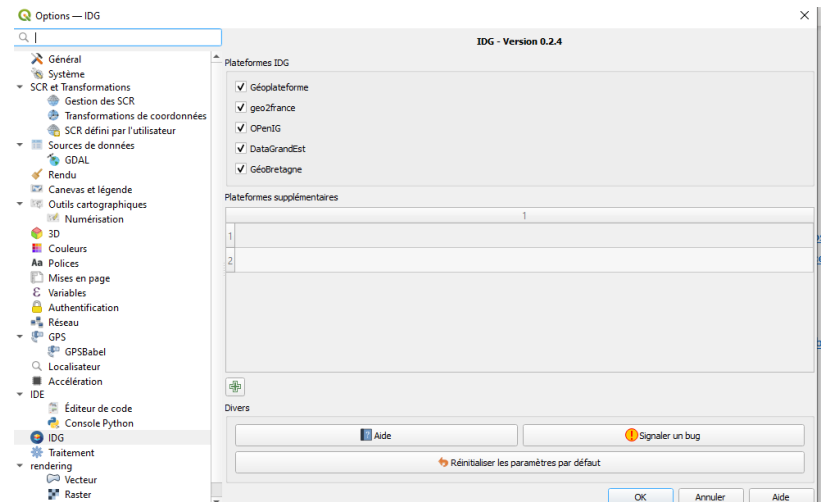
Options — IDG

Général
Système
SCR et Transformations
Gestion des SCR
Transformations de coordonnées
SCR défini par l'utilisateur
Sources de données
GDAL
Rendu
Canevas et légende
Outils cartographiques
Numérisation
3D
Couleurs
Polices
Mises en page
Variables
Authentification
Réseau
GPS
GPSBabel
Localisateur
Accélération
IDE
Éditeur de code
Console Python
IDG
Traitement
rendering
Vecteur
Raster

IDG - Version 0.2.4

Plateformes IDG
Géoplateforme
geo2france
OPenIG
DataGrandEst
GéoBretagne

Plateformes supplémentaires

|   | 1 |
|---|---|
| 1 |   |
| 2 |   |

Divers
Aide
Signaler un bug
Réinitialiser les paramètres par défaut

OK
Annuler
Aide